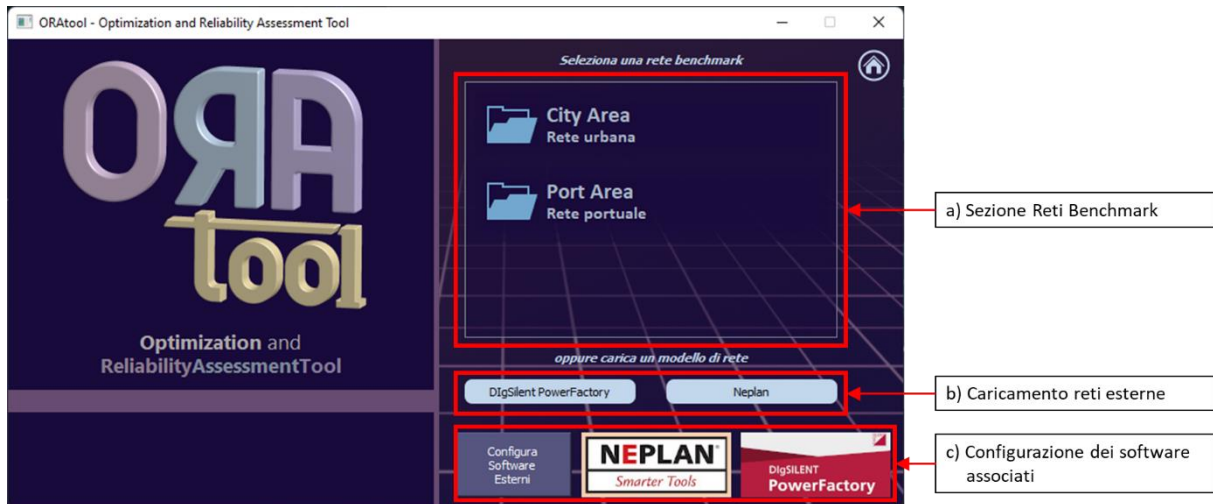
ORAtool - Optimization and Reliability Assessment Tool

ORA tool

Optimization and ReliabilityAssessmentTool

Seleziona una rete benchmark

City Area
Rete urbana

Port Area
Rete portuale

oppure carica un modello di rete

DIgSilent PowerFactory

Neplan

Configura Software Esterni

NEPLAN
Smarter Tools

DIgSILENT
PowerFactory

a) Sezione Reti Benchmark

b) Caricamento reti esterne

c) Configurazione dei software associati